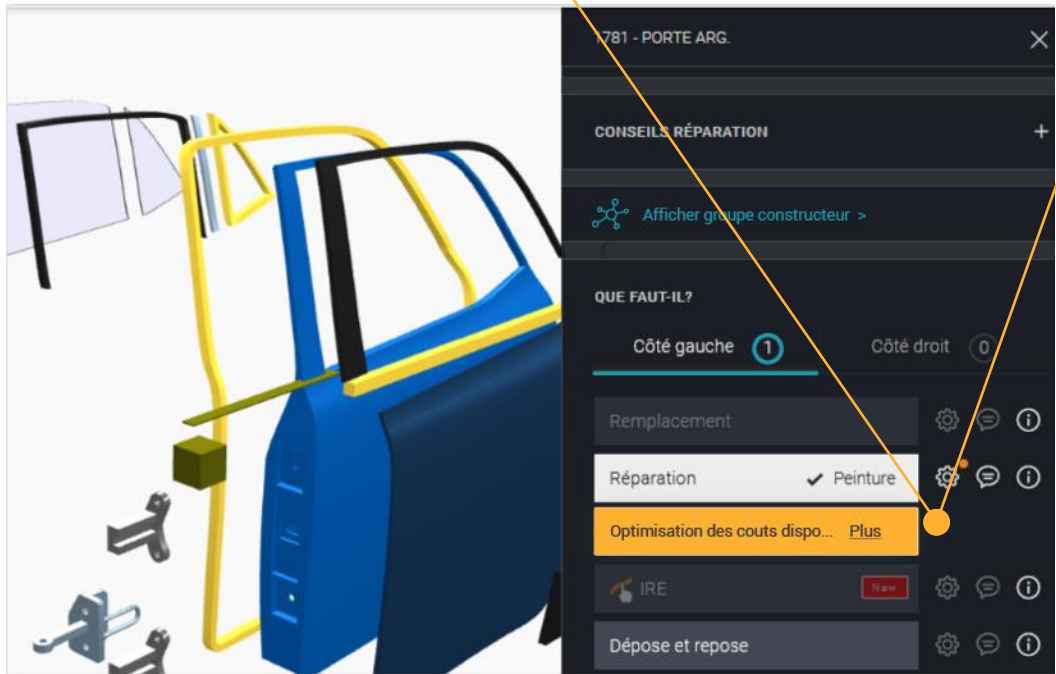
1781 - PORTE ARG.

CONSEILS RÉPARATION

Afficher groupe constructeur >

QUE FAUT-IL?

Côté gauche 1

Côté droit 0

Remplacement

Réparation ✔ Peinture

Optimisation des couts dispo... Plus

IRE New

Dépose et repose